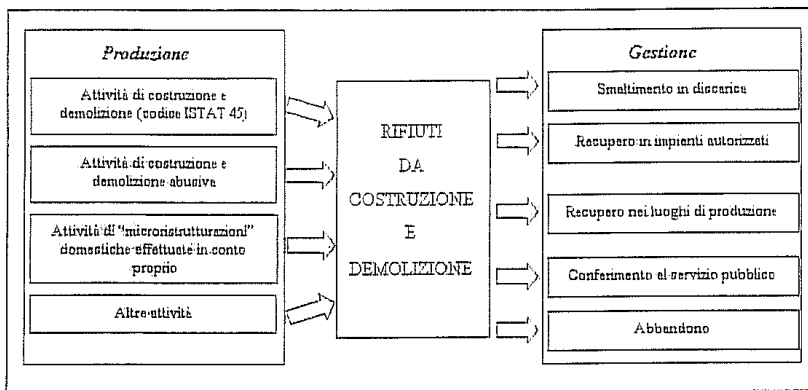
Produzione

Attività di costruzione e demolizione (codice ISTAT 45)

Attività di costruzione e demolizione abusiva

Attività di "microristrutturazioni" domestiche effettuate in conto proprio

Altre attività

RIFIUTI DA COSTRUZIONE E DEMOLIZIONE

Gestione

Smaltimento in discarica

Recupero in impianti autorizzati

Recupero nei luoghi di produzione

Conferimento al servizio pubblico

Abbandono